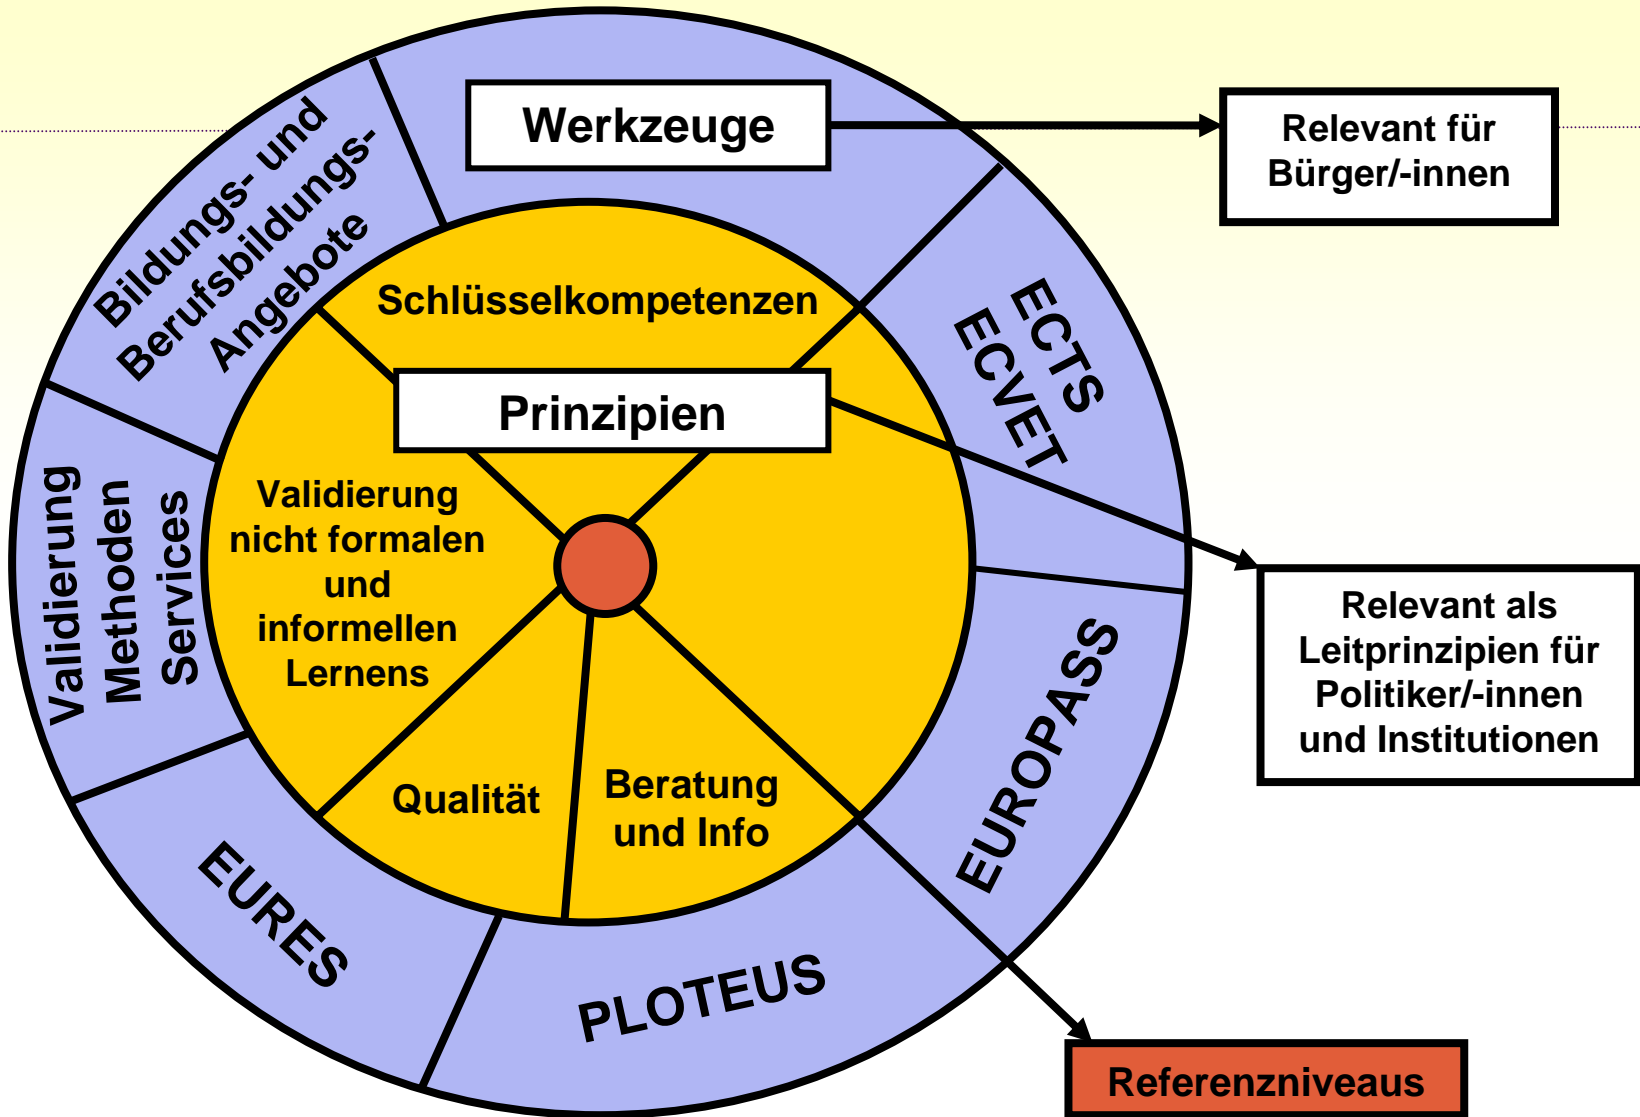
Werkzeuge

Relevant für Bürger/-innen

Bildungs- und Berufsbildungs-Angebote

ECTS ECVET

Schlüsselkompetenzen

Prinzipien

Validierung Methoden Services

Validierung nicht formalen und informellen Lernens

Relevant als Leitprinzipien für Politiker/-innen und Institutionen

EUROPASS

Qualität

Beratung und Info

EURES

PLOTEUS

Referenzniveaus